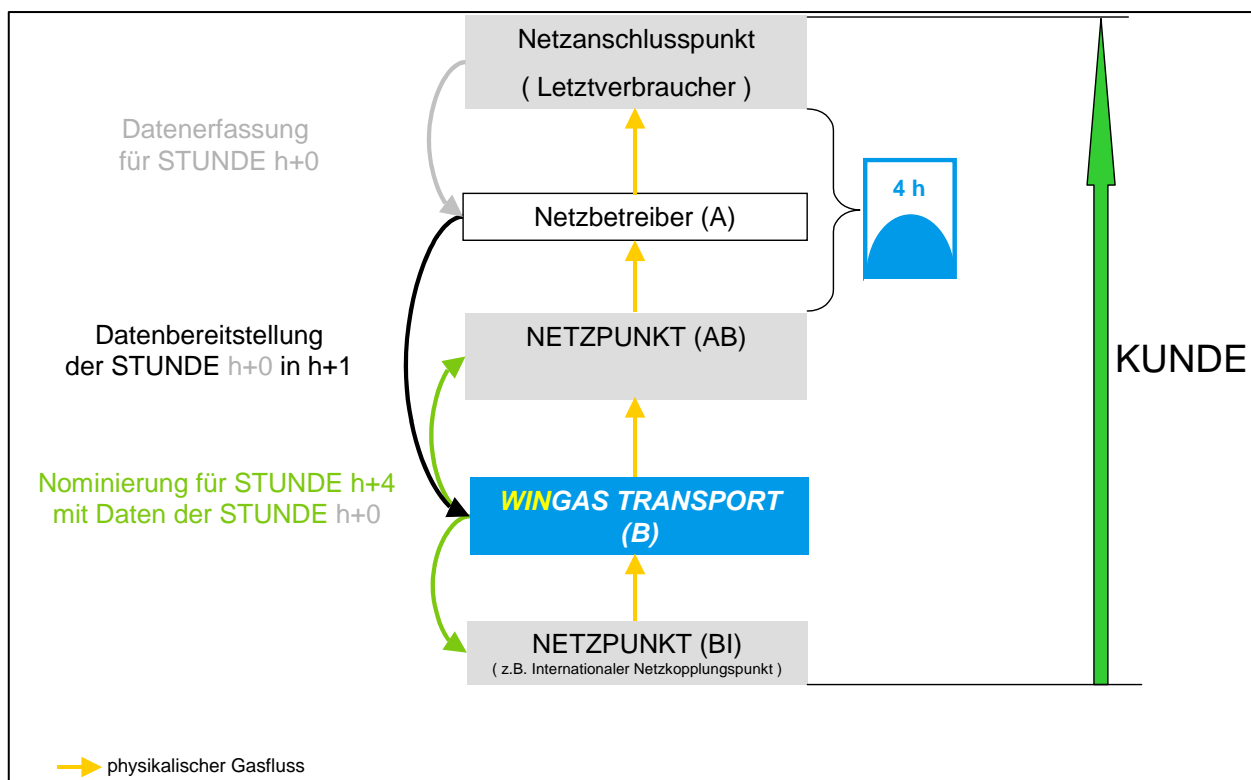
Netzanschlusspunkt
( Letztverbraucher )

Datenerfassung
für STUNDE h+0

Netzbetreiber (A)

4 h

Datenbereitstellung
der STUNDE h+0 in h+1

NETZPUNKT (AB)

KUNDE

Nominierung für STUNDE h+4
mit Daten der STUNDE h+0

WINGAS TRANSPORT
(B)

NETZPUNKT (BI)
( z.B. Internationaler Netzkopplungspunkt )

physikalischer Gasfluss